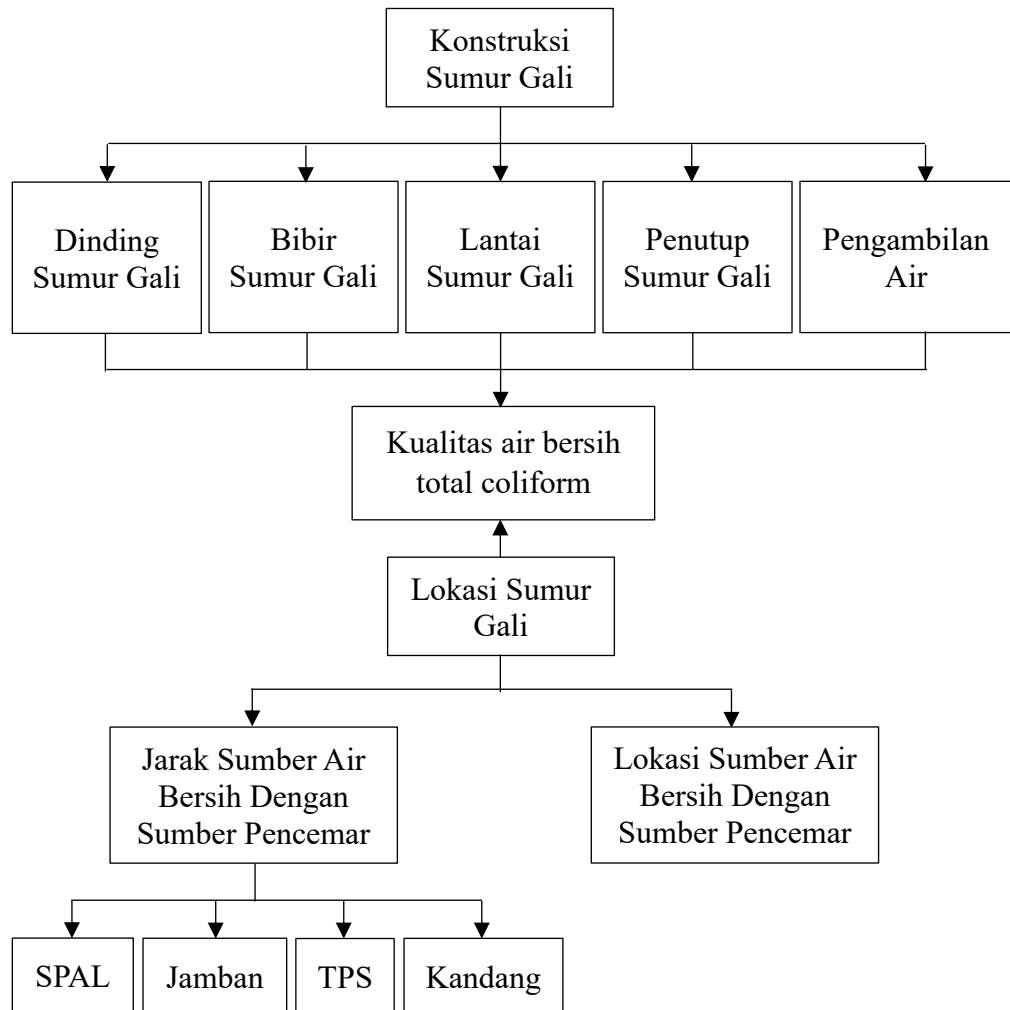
Konstruksi Sumur Gali

Dinding Sumur Gali

Bibir Sumur Gali

Lantai Sumur Gali

Penutup Sumur Gali

Pengambilan Air

Kualitas air bersih total coliform

Lokasi Sumur Gali

Jarak Sumber Air Bersih Dengan Sumber Pencemar

Lokasi Sumber Air Bersih Dengan Sumber Pencemar

SPAL

Jamban

TPS

Kandang